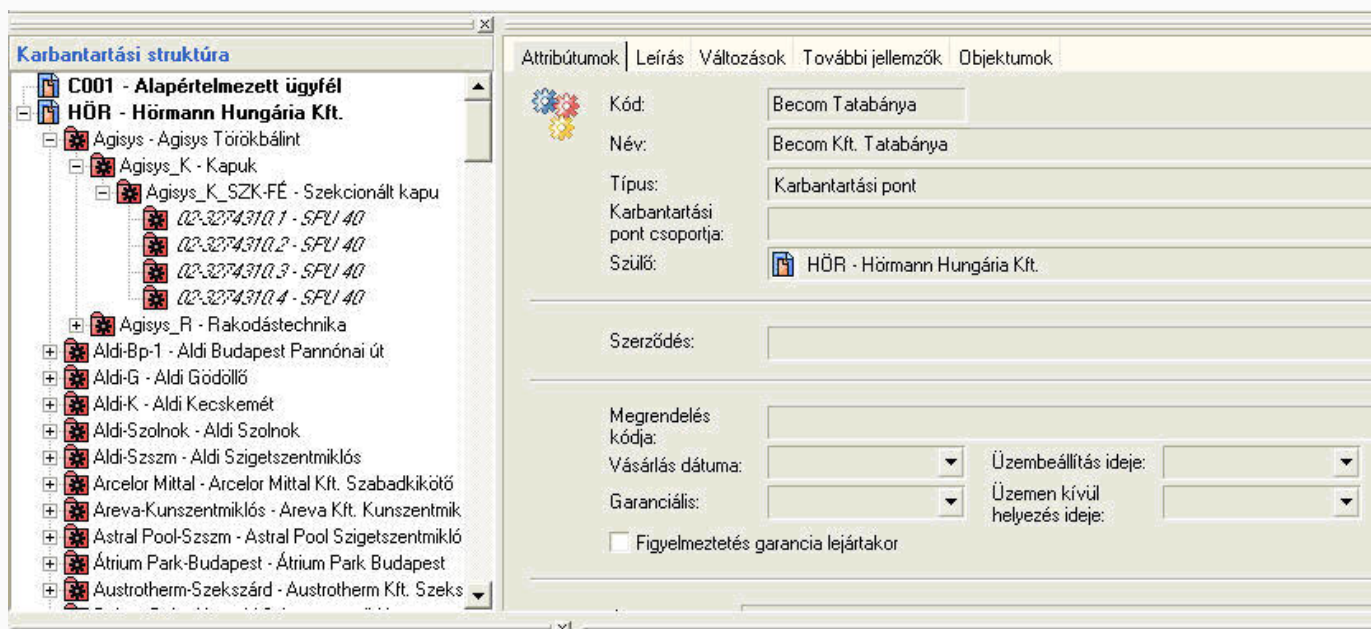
Karbantartási struktúra

C001 - Alapértelmezett ügyfél
HÖR - Hörmann Hungária Kft.
Agisys - Agisys Törökbálint
Agisys_K - Kapuk
Agisys_K_SZK-FÉ - Szekcionált kapu
02-32743101 - SFU 40
02-32743102 - SFU 40
02-32743103 - SFU 40
02-32743104 - SFU 40
Agisys_R - Rakodástechnika
Aldi-Bp-1 - Aldi Budapest Pannónai út
Aldi-G - Aldi Gödöllő
Aldi-K - Aldi Kecskemét
Aldi-Szolnok - Aldi Szolnok
Aldi-Szszm - Aldi Szigetszentmiklós
Arcelor Mittal - Arcelor Mittal Kft. Szabadkikötő
Areva-Kunszentmiklós - Areva Kft. Kunszentmik
Astral Pool-Szszm - Astral Pool Szigetszentmikló
Átrium Park-Budapest - Átrium Park Budapest
Austrotherm-Szekszárd - Austrotherm Kft. Szeks

Attribútumok | Leírás | Változások | További jellemzők | Objektumok

Kód: Becom Tatabánya
Név: Becom Kft. Tatabánya
Típus: Karbantartási pont
Karbantartási pont csoportja:
Szülő: HÖR - Hörmann Hungária Kft.

Szerződés:

Megrendelés kódja:
Vásárlás dátuma:
Üzembeállítás ideje:
Garanciális:
Üzemen kívül helyezés ideje:
Figyelmeztetés garancia lejártakor